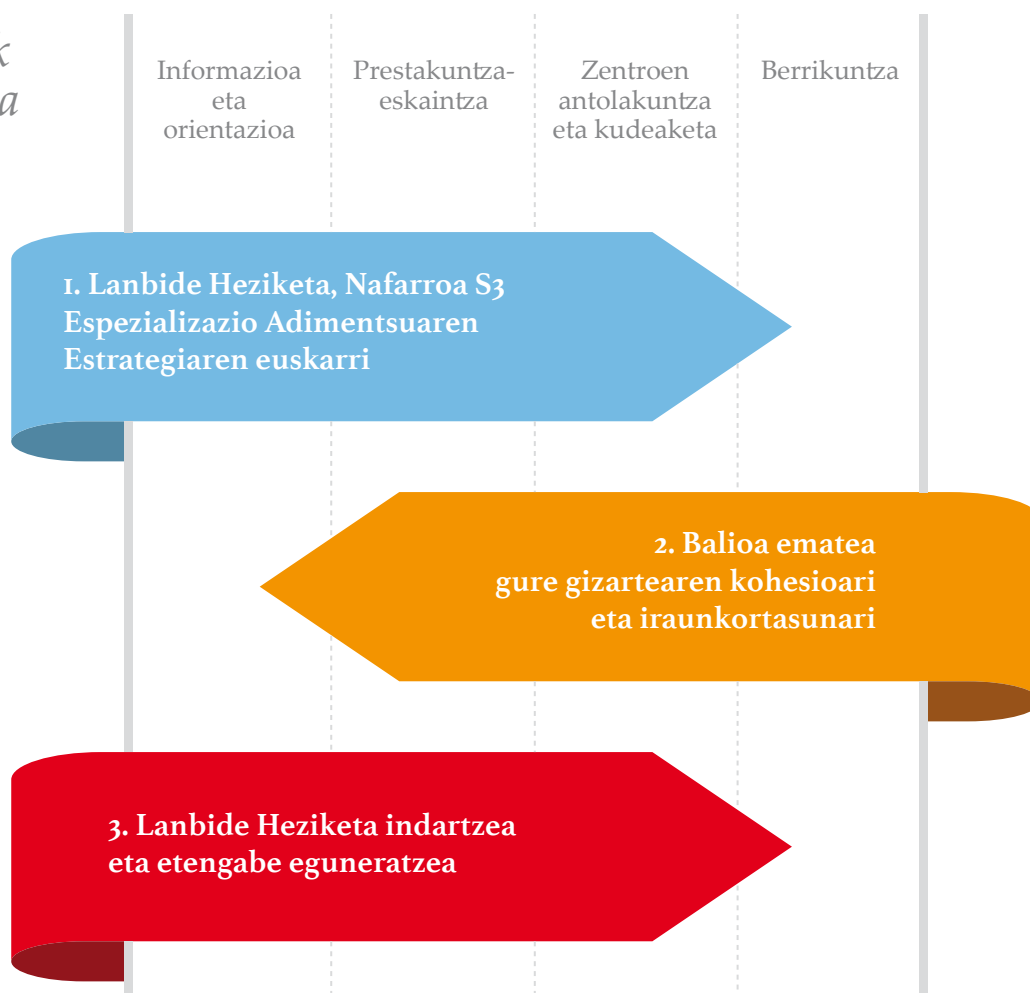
k
a

Informazioa eta orientazioa

Prestakuntza-eskaintza

Zentroen antolakuntza eta kudeaketa

Berrikuntza

1. Lanbide Heziketa, Nafarroa S3 Espezializazio Adimentsuaren Estrategiaren euskarri

2. Balioa ematea gure gizartearen kohesioari eta iraunkortasunari

3. Lanbide Heziketa indartzea eta etengabe eguneratzea